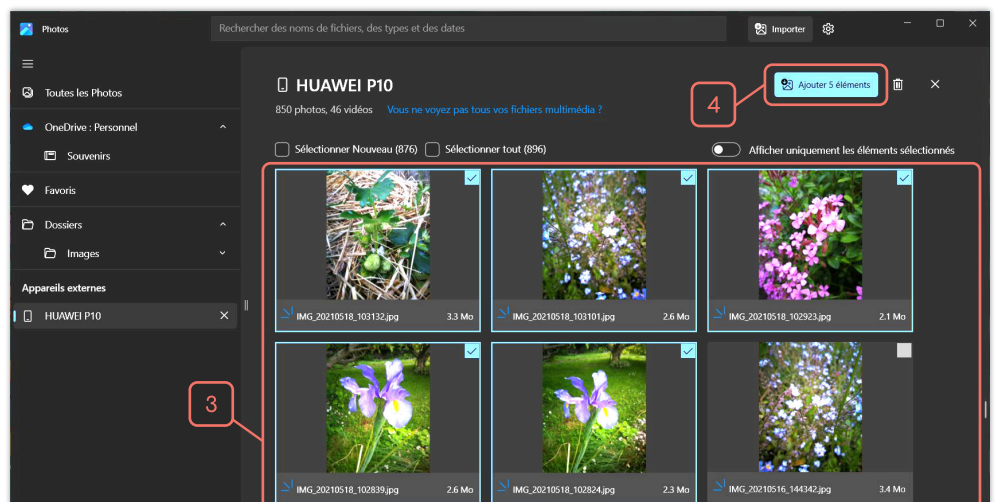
Photos

Rechercher des noms de fichiers, des types et des dates

Importer

Toutes les Photos

OneDrive : Personnel

Souvenirs

Favoris

Dossiers

Images

Appareils externes

HUAWEI P10

HUAWEI P10

850 photos, 46 vidéos Vous ne voyez pas tous vos fichiers multimédia ?

Ajouter 5 éléments

4

Sélectionner Nouveau (876) Sélectionner tout (896)

Afficher uniquement les éléments sélectionnés

IMG_20210518_103132.jpg 3.3 Mo

IMG_20210518_103101.jpg 2.6 Mo

IMG_20210518_102923.jpg 2.1 Mo

3

IMG_20210518_102839.jpg 2.6 Mo

IMG_20210518_102824.jpg 2.3 Mo

IMG_20210516_144342.jpg 3.4 Mo